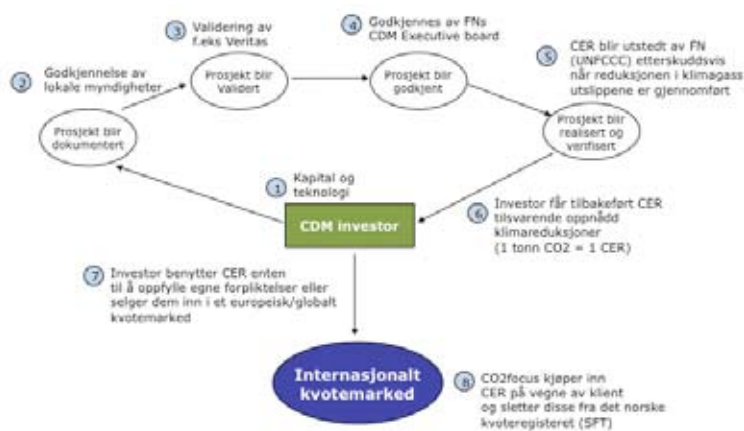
3 Validering av f.eks Veritas

4 Godkjennes av FNs CDM Executive board

2 Godkjennelse av lokale myndigheter

Prosjekt blir validert

Prosjekt blir godkjent

5 CER blir utstedt av FN (UNFCCC) etterskuddsvis når reduksjonen i klimagass utslippene er gjennomført

Prosjekt blir dokumentert

Prosjekt blir realisert og verifisert

1 Kapital og teknologi

CDM investor

6 Investor får tilbakeført CER tilsvarende oppnådd klimareduksjoner (1 tonn CO2 = 1 CER)

7 Investor benytter CER enten til å oppfylle egne forpliktelser eller selger dem inn i et europeisk/globalt kvotemarked

Internasjonalt kvotemarked

8 CO2focus kjøper inn CER på vegne av klient og sletter disse fra det norske kvoteregisteret (SFT)